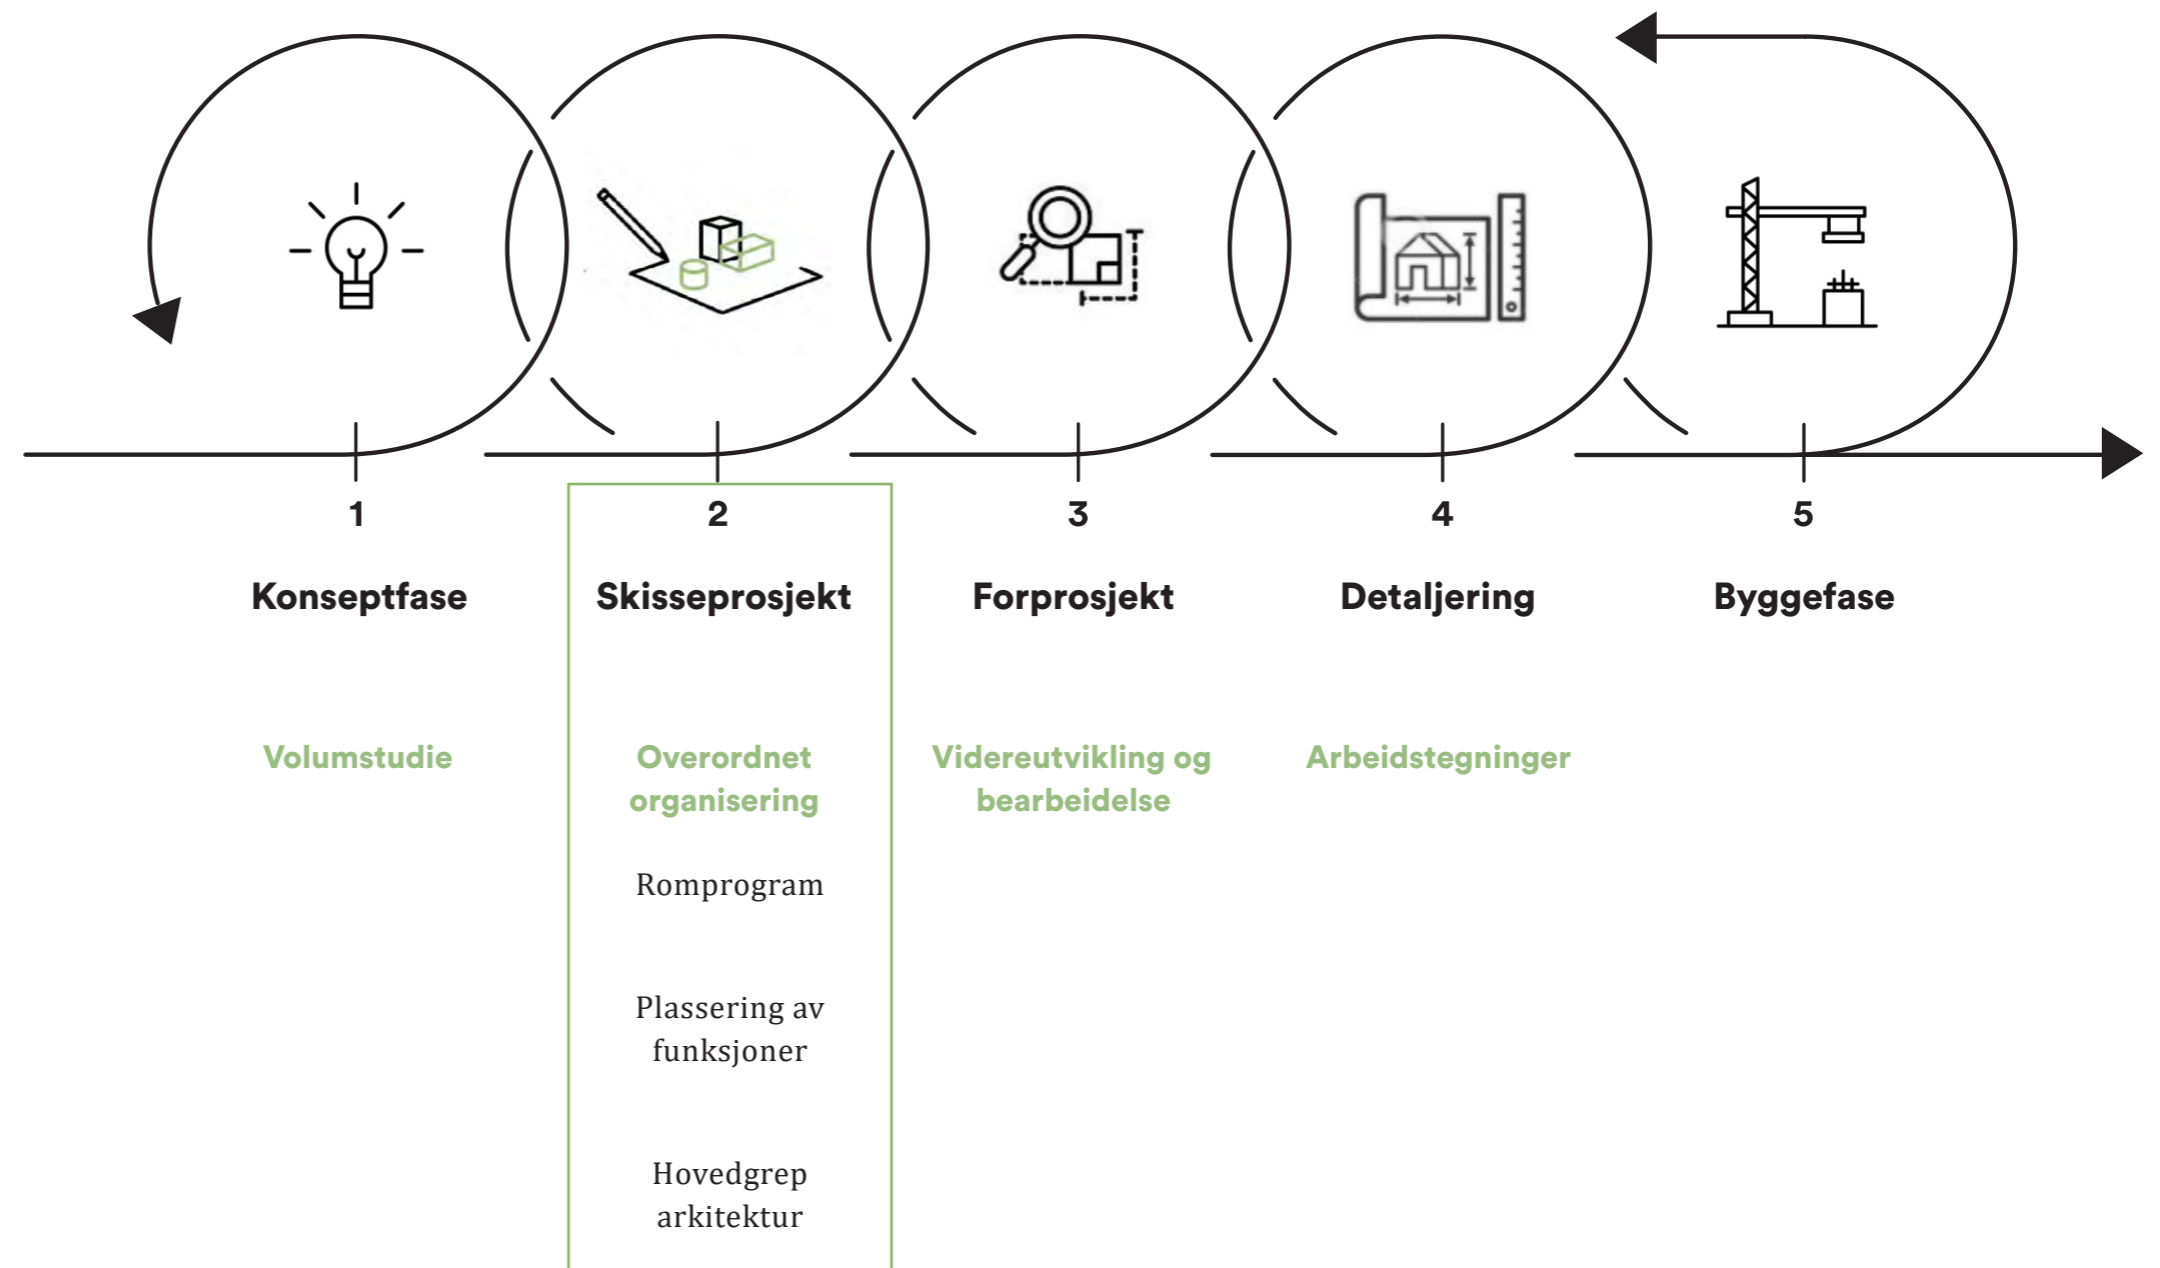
1
Konseptfase
Volumstudie

2
Skisseprosjekt
Overordnet organisering

Romprogram

Plassering av funksjoner

Hovedgrep arkitektur

3
Forprosjekt
Videreutvikling og bearbeidelse

4
Detaljering
Arbeidstegninger

5
Byggefase